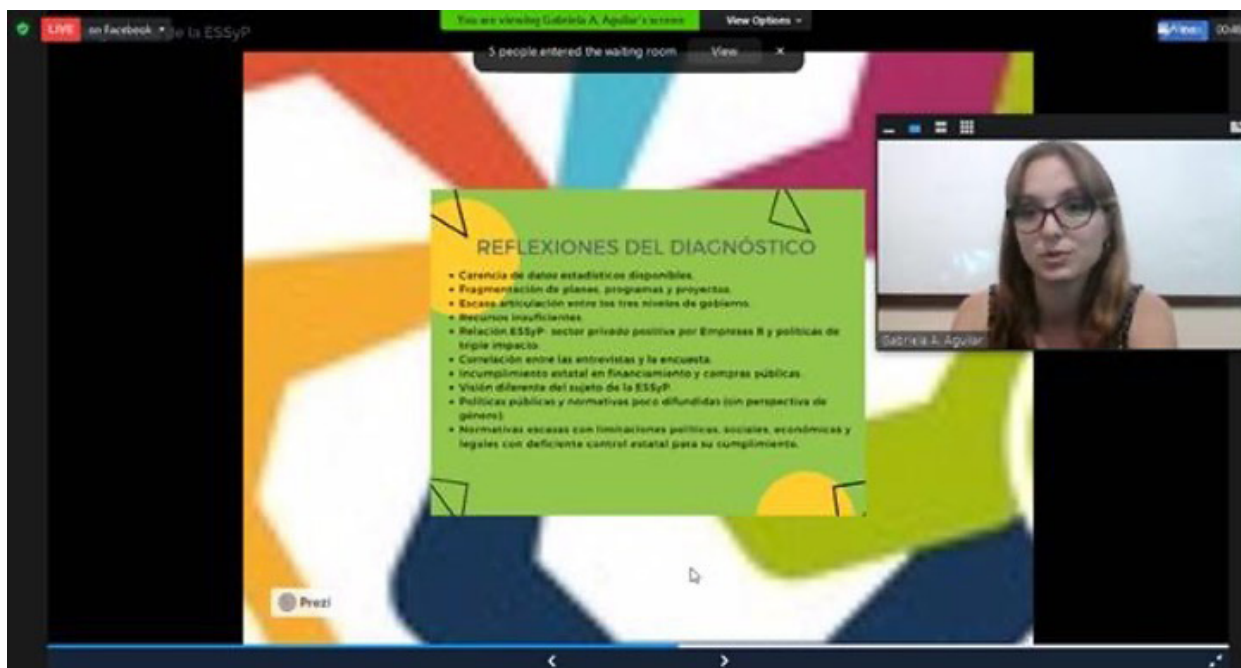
LIVE on Facebook de la ESSyP

You are viewing Gabriela A. Aguilar's screen View Options

5 people entered the waiting room View ×

REFLEXIONES DEL DIAGNÓSTICO

• Carencia de datos estadísticos disponibles.
• Fragmentación de planes, programas y proyectos.
• Escasa articulación entre los tres niveles de gobierno.
• Recursos insuficientes.
• Relación ESSyP- sector privado positiva por Empresas B y políticas de triple impacto.
• Correlación entre las entrevistas y la encuesta.
• Incumplimiento estatal en financiamiento y compras públicas.
• Visión diferente del sujeto de la ESSyP.
• Políticas públicas y normativas poco difundidas (con perspectiva de género).
• Normativas escasas con limitaciones políticas, sociales, económicas y legales con deficiente control estatal para su cumplimiento.

Gabriela A. Aguilar

Prezi